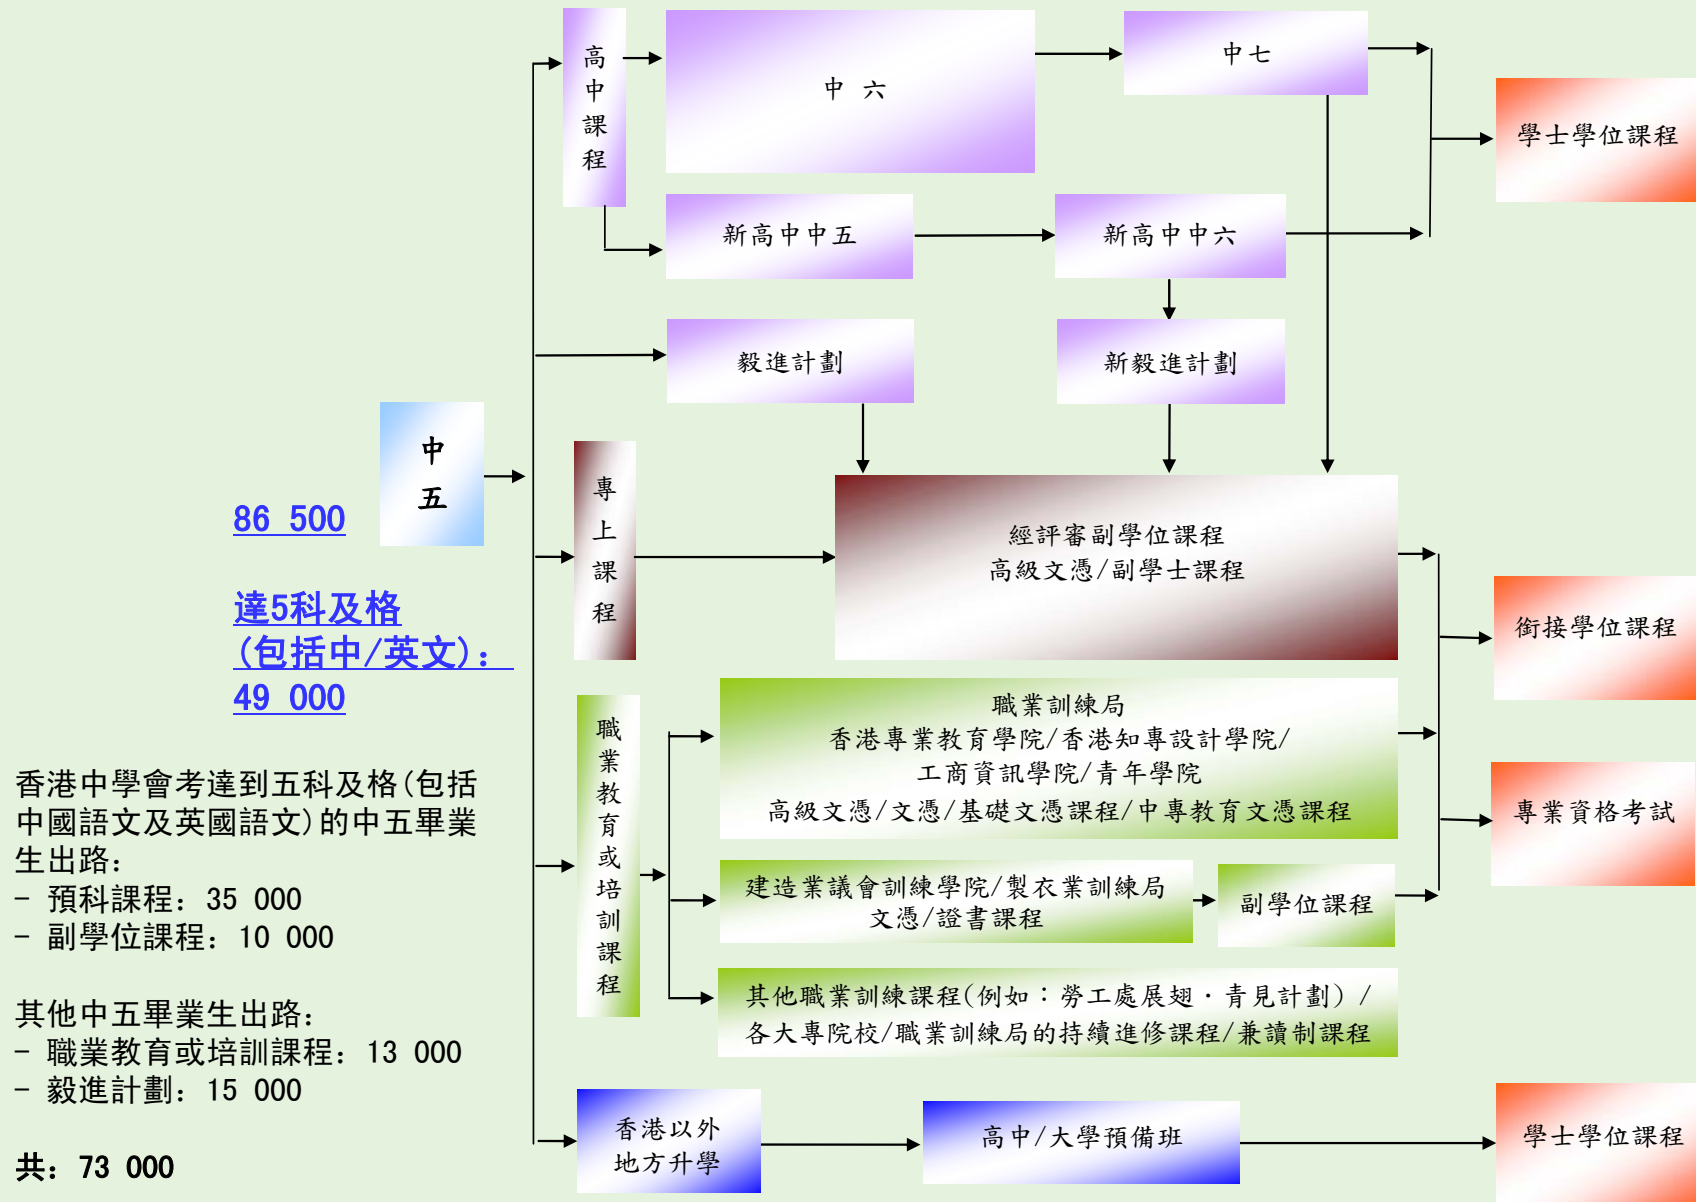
86 500

中五

達5科及格(包括中/英文): 49 000

香港中學會考達到五科及格(包括中國語文及英國語文)的中五畢業生出路:
- 預科課程: 35 000
- 副學位課程: 10 000

其他中五畢業生出路:
- 職業教育或培訓課程: 13 000
- 毅進計劃: 15 000

共: 73 000

高中課程

中 六

中七

新高中中五

新高中中六

毅進計劃

新毅進計劃

學士學位課程

專上課程

經評審副學位課程
高級文憑/副學士課程

銜接學位課程

職業教育或培訓課程

職業訓練局
香港專業教育學院/香港知專設計學院/
工商資訊學院/青年學院
高級文憑/文憑/基礎文憑課程/中專教育文憑課程

專業資格考試

建造業議會訓練學院/製衣業訓練局
文憑/證書課程

副學位課程

其他職業訓練課程(例如:勞工處展翅·青見計劃)/
各大專院校/職業訓練局的持續進修課程/兼讀制課程

香港以外地方升學

高中/大學預備班

學士學位課程